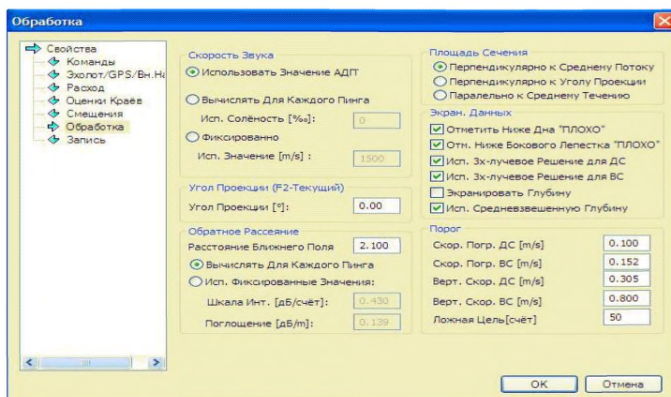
Обработка

Свойства
Команды
Эхолот/GPS/Вн.На
Расход
Оценки Краёв
Смещения
Обработка
Запись

Скорость Звука
Использовать Значение АДП
Вычислять Для Каждого Пинга
Исп. Солёность [‰]: 0
Фиксированно
Исп. Значение [m/s] : 1500

Угол Проекции (F2-Текущий)
Угол Проекции [°]: 0.00

Обратное Рассеяние
Расстояние Ближнего Поля 2.100
Вычислять Для Каждого Пинга
Исп. Фиксированные Значения:
Шкала Инт. [дБ/счёт]: 0.430
Поглощение [дБ/m]: 0.139

Площадь Сечения
Перпендикулярно к Среднему Потоку
Перпендикулярно к Углу Проекции
Паралельно к Среднему Течению

Экран. Данных
Отметить Ниже Дна "ПЛОХО"
Отн. Ниже Бокового Лепестка "ПЛОХО"
Исп. 3х-лучевое Решение для ДС
Исп. 3х-лучевое Решение для ВС
Экранировать Глубину
Исп. Средневзвешенную Глубину

Порог
Скор. Погр. ДС [m/s] 0.100
Скор. Погр. ВС [m/s] 0.152
Верт. Скор. ДС [m/s] 0.305
Верт. Скор. ВС [m/s] 0.800
Ложная Цель[счёт] 50

OK
Отмена